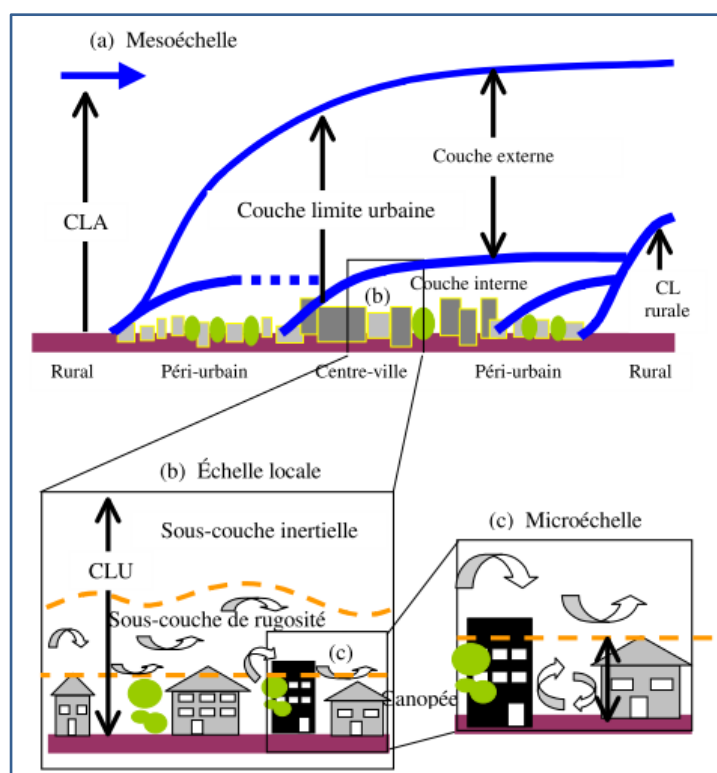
(a) Mesoéchelle

CLA

Couche limite urbaine

Couche externe

Couche interne

(b)

CL rurale

Rural

Péri-urbain

Centre-ville

Péri-urbain

Rural

(b) Échelle locale

Sous-couche inertielle

CLU

Sous-couche de rugosité

(c)

Canopée

(c) Microéchelle